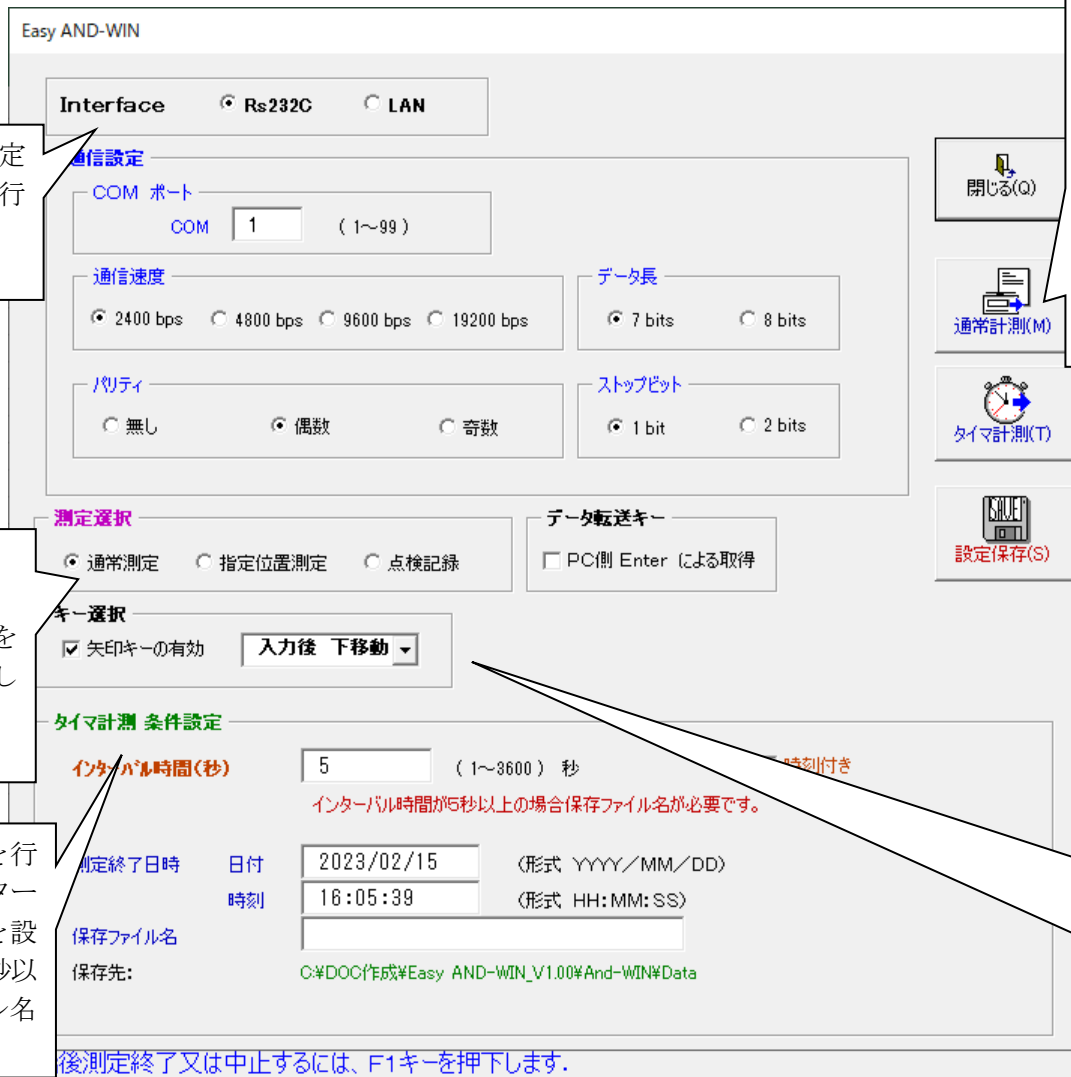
Easy AND-WIN

Interface Rs232C LAN

定
行

通信設定

COM ポート

COM 1 ( 1~99 )

通信速度

2400 bps 4800 bps 9600 bps 19200 bps

データ長

7 bits 8 bits

パリティ

無し 偶数 奇数

ストップビット

1 bit 2 bits

閉じる(Q)

通常計測(M)

タイマ計測(T)

設定保存(S)

測定選択

通常測定 指定位置測定 点検記録

データ転送キー

PC側 Enter による取得

を
し

キー選択

矢印キーの有効 入力後 下移動

タイマ計測 条件設定

インターバル時間(秒) 5 ( 1~3600 ) 秒

時刻付き

インターバル時間が5秒以上の場合保存ファイル名が必要です。

を行
マー
を設
秒以
ル名

測定終了日時 日付 2023/02/15 (形式 YYYY/MM/DD)

時刻 16:05:39 (形式 HH:MM:SS)

保存ファイル名

保存先: C:¥DOC作成¥Easy AND-WIN_V1.00¥And-WIN¥Data

後測定終了又は中止するには、F1キーを押下します.